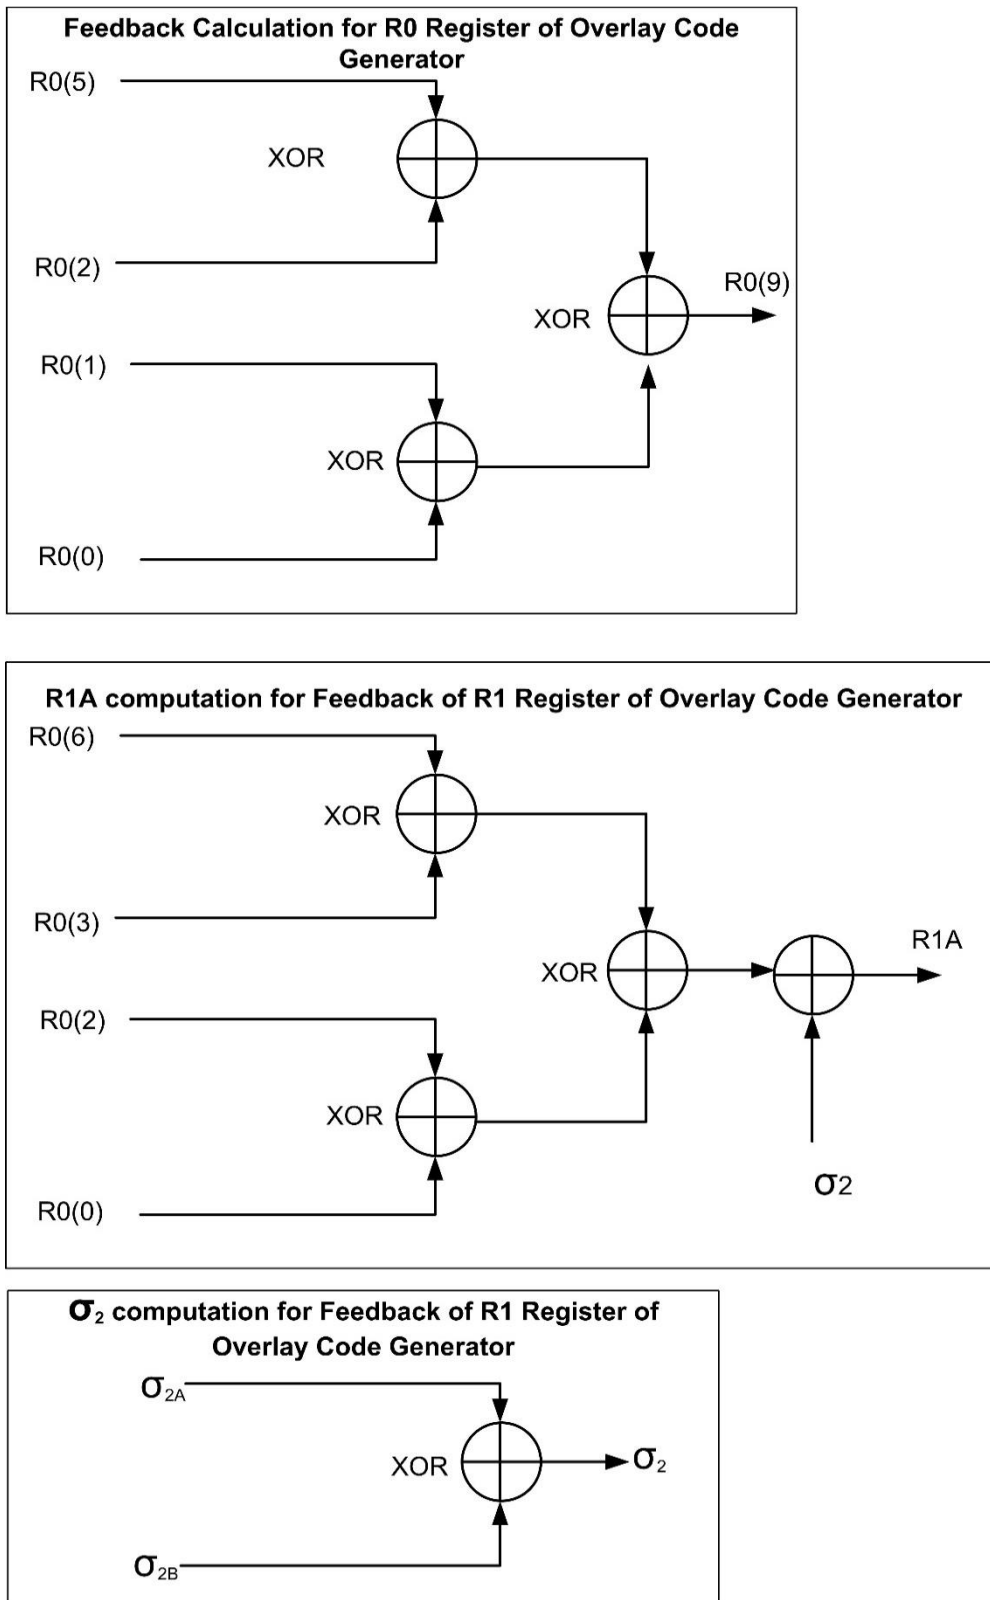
Feedback Calculation for R0 Register of Overlay Code Generator

R0(5)

XOR

R0(2)

R0(9)

XOR

R0(1)

XOR

R0(0)

R1A computation for Feedback of R1 Register of Overlay Code Generator

R0(6)

XOR

R0(3)

R1A

XOR

R0(2)

XOR

$\sigma 2$

R0(0)

$\sigma_2$ computation for Feedback of R1 Register of Overlay Code Generator

$\sigma_{2A}$

XOR

$\sigma_2$

$\sigma_{2B}$